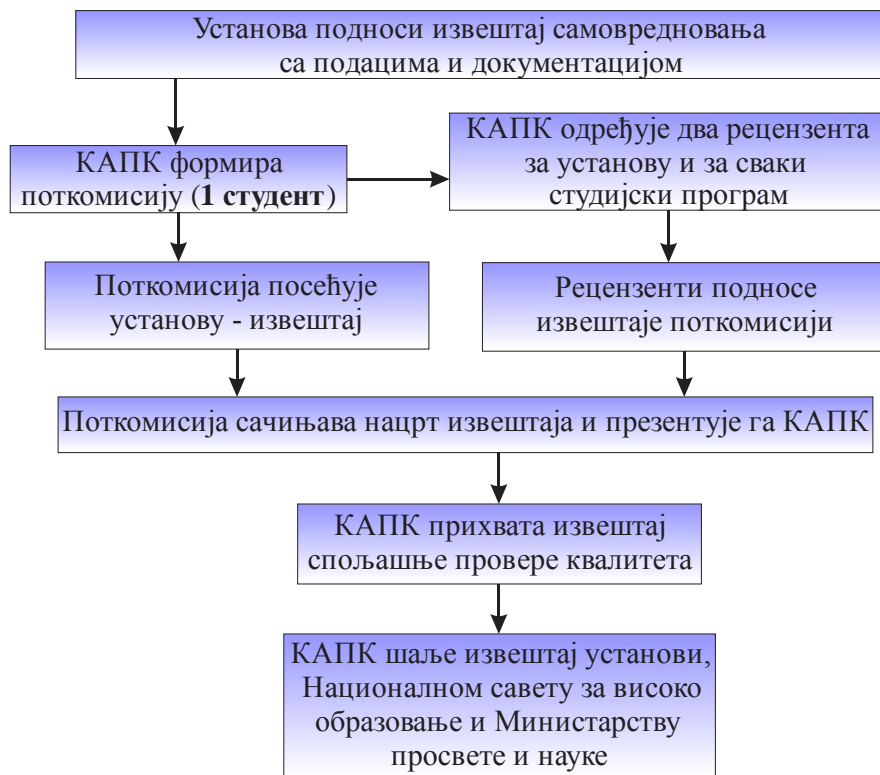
Установа подноси извештај самовредновања са подацима и документацијом

КАПК формира поткомисију (**1 студент**)

КАПК одређује два рецензента за установу и за сваки студијски програм

Поткомисија посећује установу - извештај

Рецензенти подносе извештаје поткомисији

Поткомисија сачињава нацрт извештаја и презентује га КАПК

КАПК прихвата извештај спољашње провере квалитета

КАПК шаље извештај установи, Националном савету за високо образовање и Министарству просвете и науке